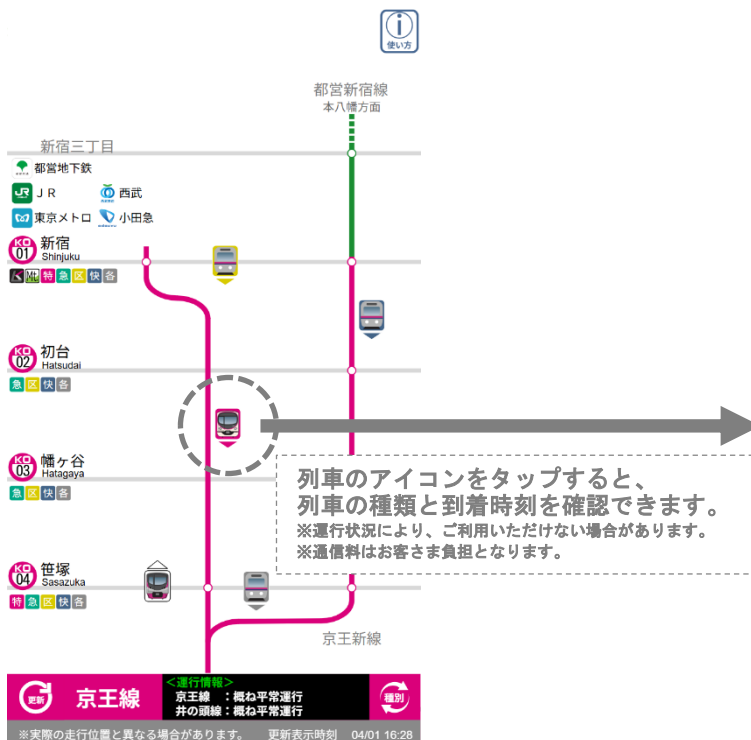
使い方

都営新宿線
本八幡方面

新宿三丁目
都営地下鉄
JR
西武
東京メトロ
小田急

KO 01 新宿 Shinjuku
特 急 区 快 各

KO 02 初台 Hatsudai
急 区 快 各

KO 03 幡ヶ谷 Hatagaya
急 区 快 各

KO 04 笹塚 Sasazuka
特 急 区 快 各

京王新線

列車のアイコンをタップすると、
列車の種類と到着時刻を確認できます。
※運行状況により、ご利用いただけない場合があります。
※通信料はお客さま負担となります。

更新
京王線
<運行情報>
京王線 ：概ね平常運行
井の頭線：概ね平常運行
種別

※実際の走行位置と異なる場合があります。 更新表示時刻 04/01 16:28